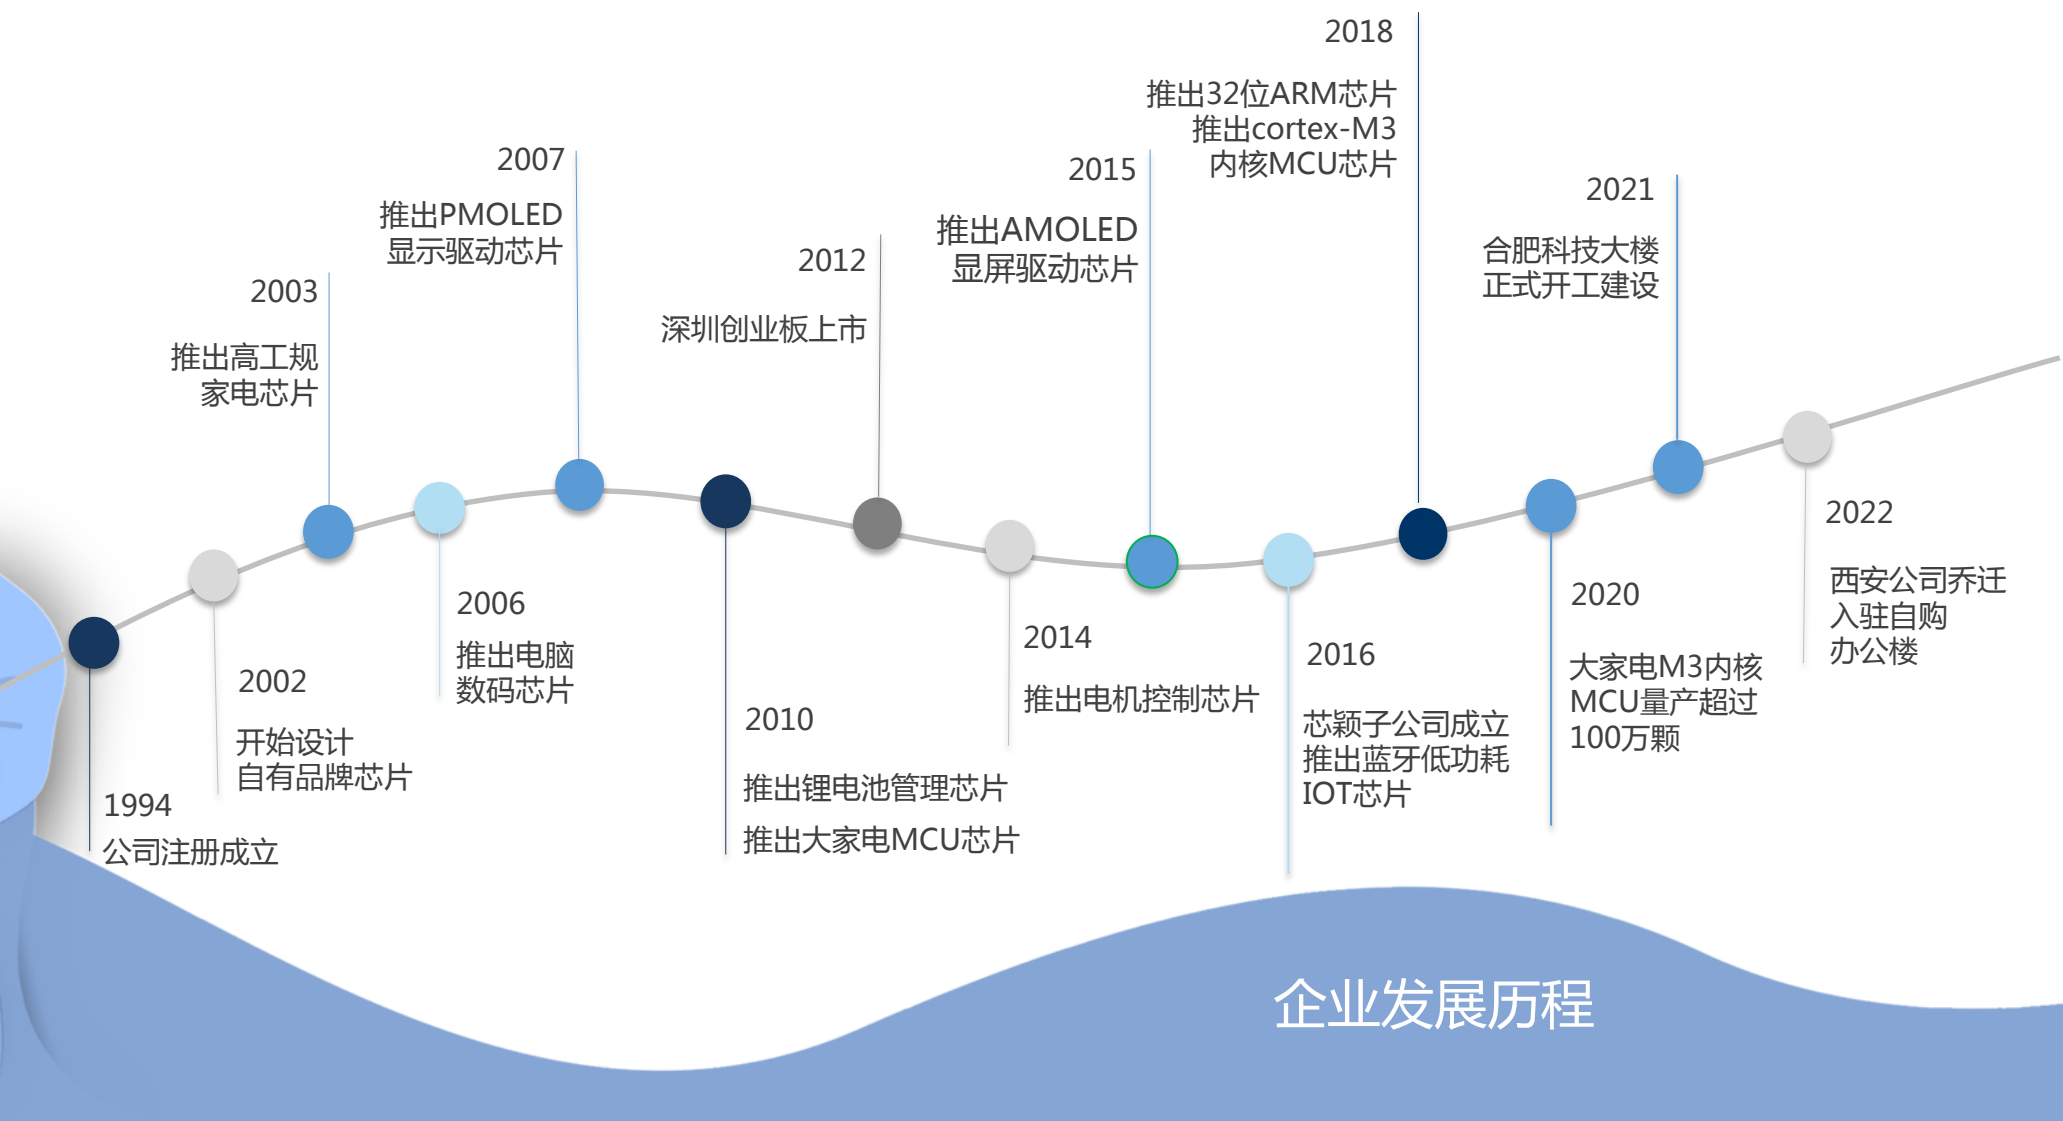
1994
公司注册成立

2002
开始设计
自有品牌芯片

2003
推出高工规
家电芯片

2006
推出电脑
数码芯片

2007
推出PMOLED
显示驱动芯片

2010
推出锂电池管理芯片
推出大家电MCU芯片

2012
深圳创业板上市

2014
推出电机控制芯片

2015
推出AMOLED
显屏驱动芯片

2016
芯颖子公司成立
推出蓝牙低功耗
IOT芯片

2018
推出32位ARM芯片
推出cortex-M3
内核MCU芯片

2020
大家电M3内核
MCU量产超过
100万颗

2021
合肥科技大楼
正式开工建设

2022
西安公司乔迁
入驻自购
办公楼

企业发展历程